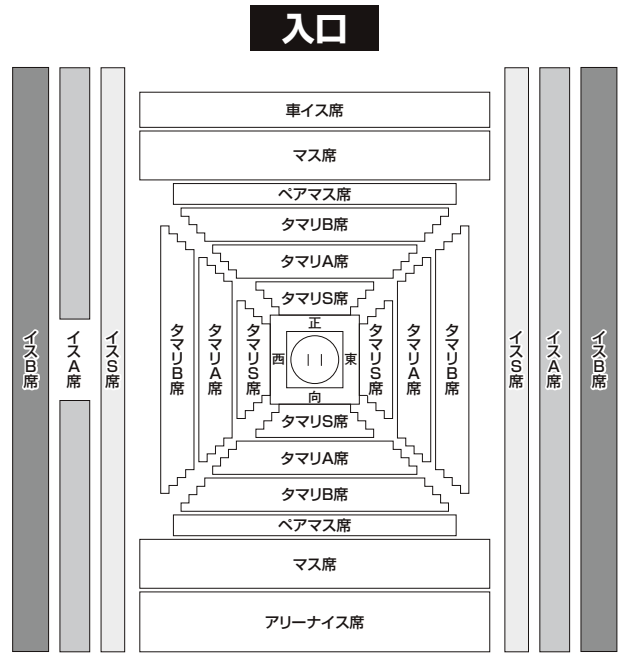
入口

車イス席

マス席

ペアマス席

タマリB席

タマリA席

タマリS席

正

西

東

向

タマリS席

タマリA席

タマリB席

ペアマス席

マス席

アリーナイス席

イスB席

イスA席

イスS席

タマリB席

タマリA席

タマリS席

タマリS席

タマリA席

タマリB席

イスS席

イスA席

イスB席